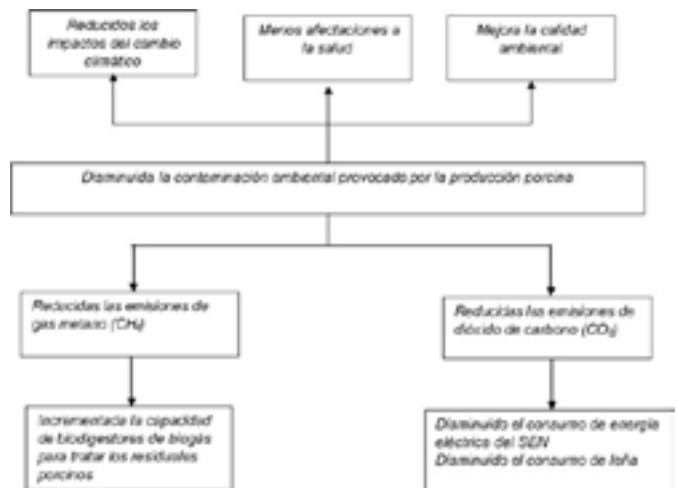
Reducidos los impactos del cambio climático

Menos afectaciones a la salud

Mejora la calidad ambiental

Disminuida la contaminación ambiental provocado por la producción porcina

Reducidas las emisiones de gas metano ($CH_4$)

Reducidas las emisiones de dióxido de carbono ($CO_2$)

Incrementada la capacidad de biodigestores de biogás para tratar los residuales porcinos

Disminuido el consumo de energía eléctrica del SEN
Disminuido el consumo de leña